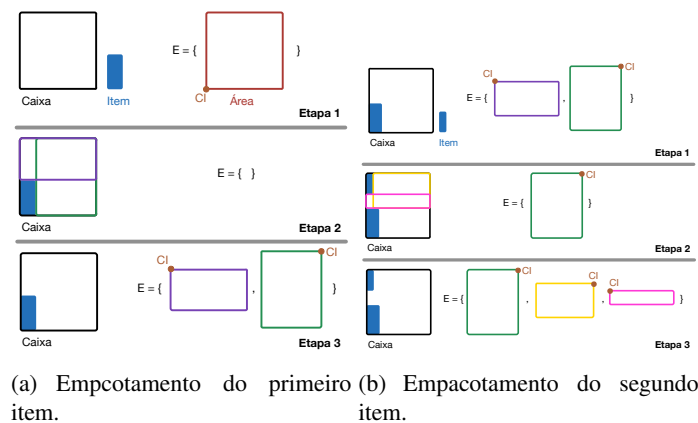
Caixa

Item

E = {

CI

Área

}

Etapa 1

Caixa

E = { }

Etapa 2

Caixa

CI

E = {

,

CI

}

Etapa 3

(a) Empcotamento do primeiro item.

Caixa

Item

CI

E = {

,

CI

}

Etapa 1

Caixa

E = {

CI

}

Etapa 2

Caixa

E = {

CI

,

CI

,

CI

}

Etapa 3

(b) Empacotamento do segundo item.